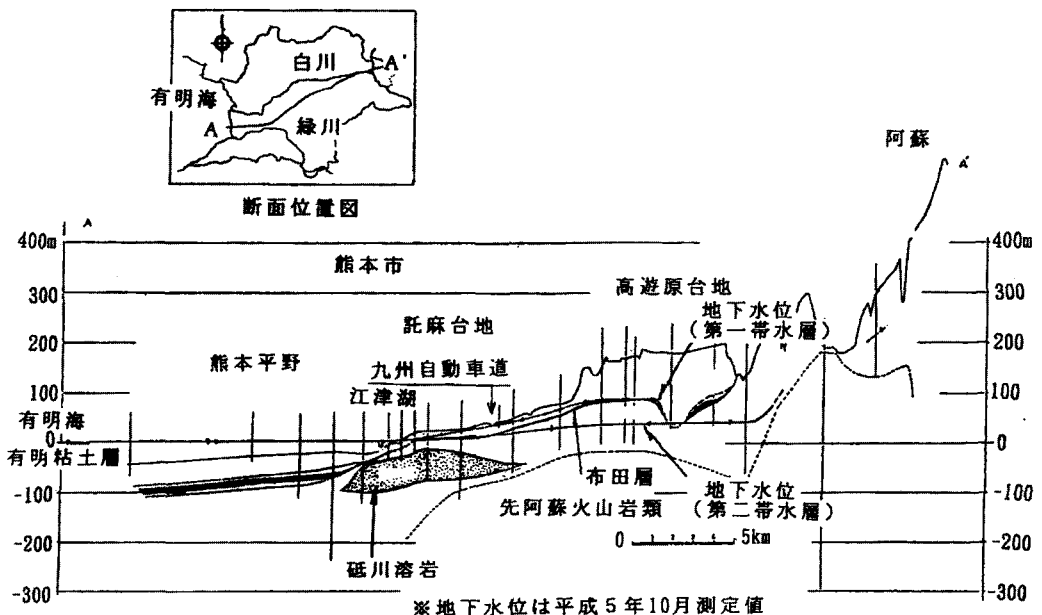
白川
A'
有明海
A
緑川
断面位置図

阿蘇
A'
A
400m
300
200
100
0
-100
-200
-300
熊本市
高遊原台地
託麻台地
地下水位
（第一帯水層）
熊本平野
九州自動車道
江津湖
有明海
有明粘土層
布田層
地下水位
（第二帯水層）
先阿蘇火山岩類
砥川溶岩
0 5km
400m
300
200
100
0
-100
-200
-300
※地下水位は平成5年10月測定値